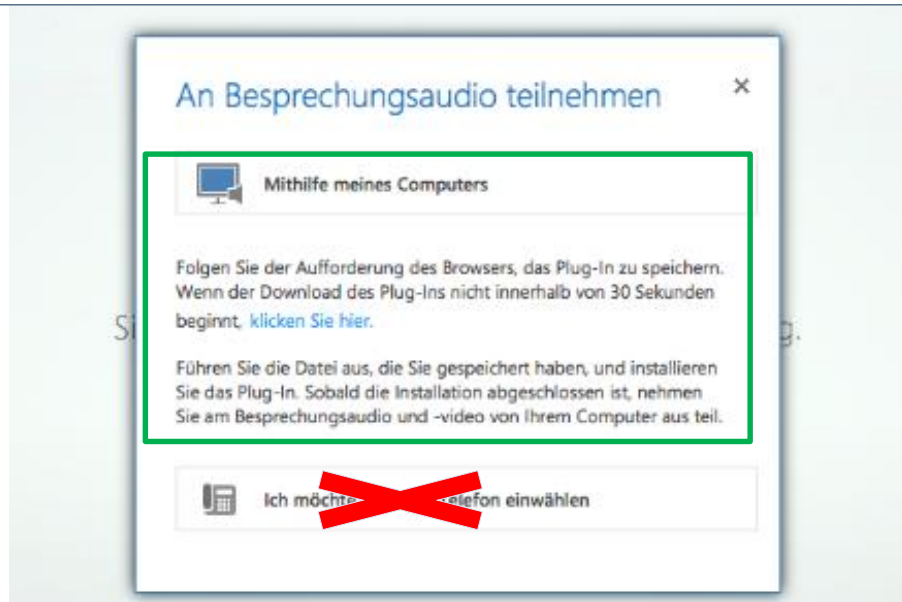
An Besprechungsaudio teilnehmen

×

Mithilfe meines Computers

Folgen Sie der Aufforderung des Browsers, das Plug-In zu speichern. Wenn der Download des Plug-Ins nicht innerhalb von 30 Sekunden beginnt, klicken Sie hier.

Führen Sie die Datei aus, die Sie gespeichert haben, und installieren Sie das Plug-In. Sobald die Installation abgeschlossen ist, nehmen Sie am Besprechungsaudio und -video von Ihrem Computer aus teil.

Ich möchte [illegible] elefon einwählen

Si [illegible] g.